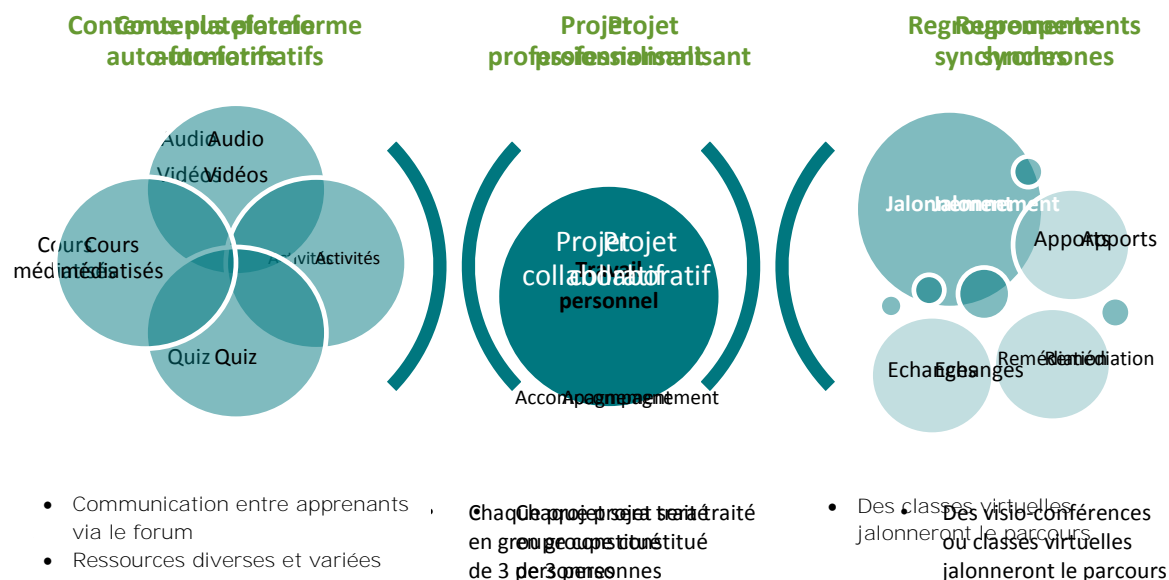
Contenus plateforme auto-formatifs

Projet professionnalisant

Regroupements synchrones

Audio
Vidéos
Cours médiatisés
Activités
Quiz

Projet collaboratif
Travail personnel
Accompagnement

Jalonnement
Apports
Echanges
Remédiation

• Communication entre apprenants via le forum
• Ressources diverses et variées

• Chaque projet sera traité en groupe constitué de 3 personnes

• Des visio-conférences ou classes virtuelles jalonneront le parcours